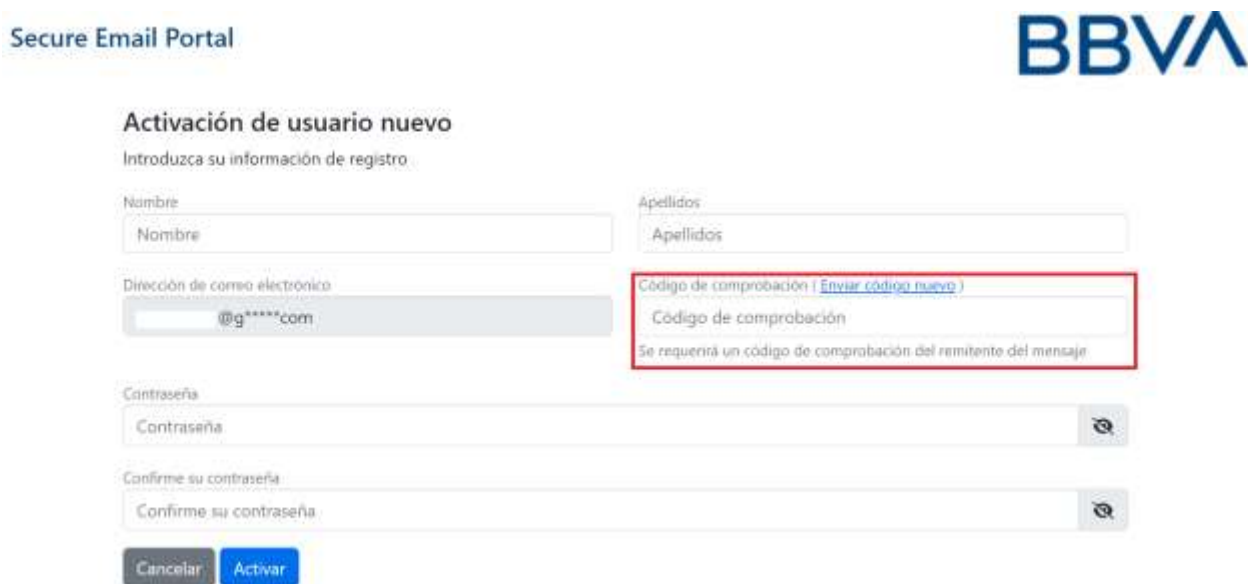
Secure Email Portal

BBVA

Activación de usuario nuevo

Introduzca su información de registro

Nombre

Nombre

Apellidos

Apellidos

Dirección de correo electrónico

@g*****com

Código de comprobación ( Enviar código nuevo )

Código de comprobación

Se requerirá un código de comprobación del remitente del mensaje

Contraseña

Contraseña

Confirme su contraseña

Confirme su contraseña

Cancelar

Activar